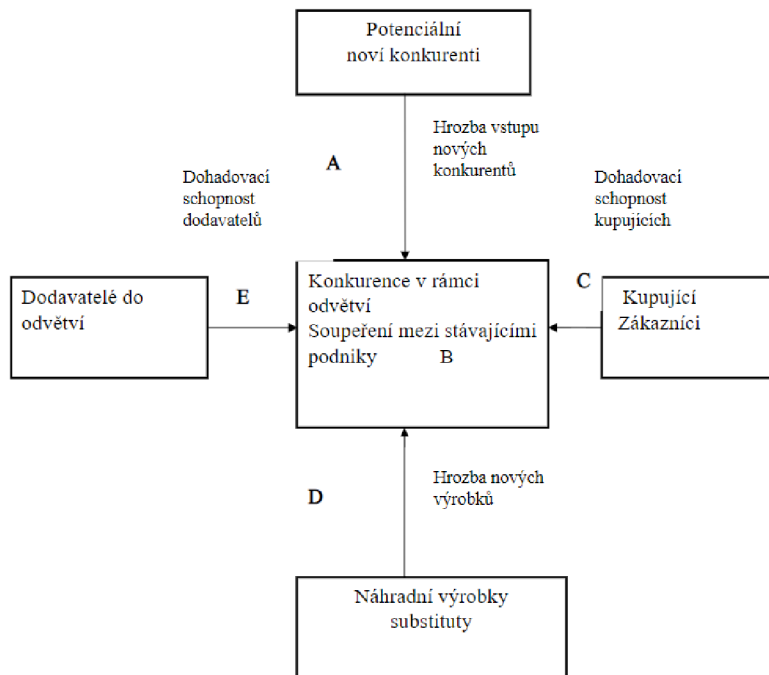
Potenciální noví konkurenti

Hrozba vstupu nových konkurentů

A

Dohadovací schopnost dodavatelů

Dohadovací schopnost kupujících

Dodavatelé do odvětví

E

Konkurence v rámci odvětví
Soupeření mezi stávajícími podniky B

C

Kupující Zákazníci

Hrozba nových výrobků

D

Náhradní výrobky substituty